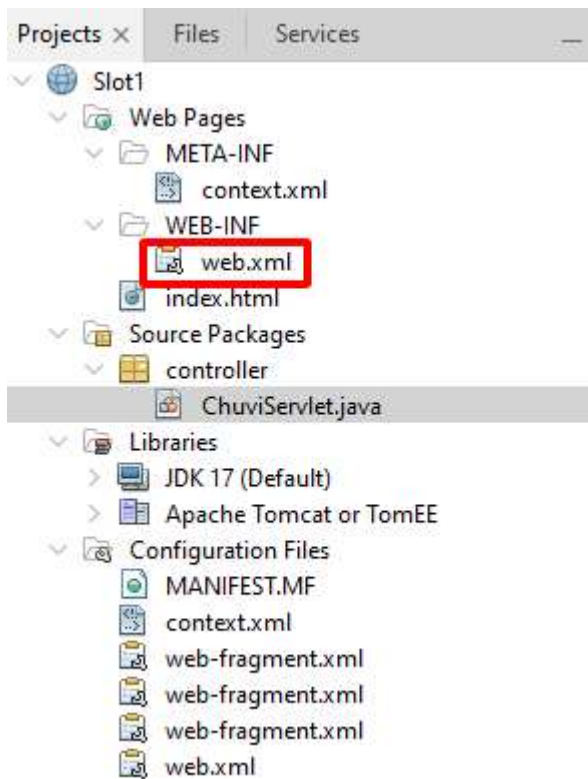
Projects × Files Services –

Slot1
Web Pages
META-INF
context.xml
WEB-INF
web.xml
index.html
Source Packages
controller
ChuviServlet.java
Libraries
JDK 17 (Default)
Apache Tomcat or TomEE
Configuration Files
MANIFEST.MF
context.xml
web-fragment.xml
web-fragment.xml
web-fragment.xml
web.xml